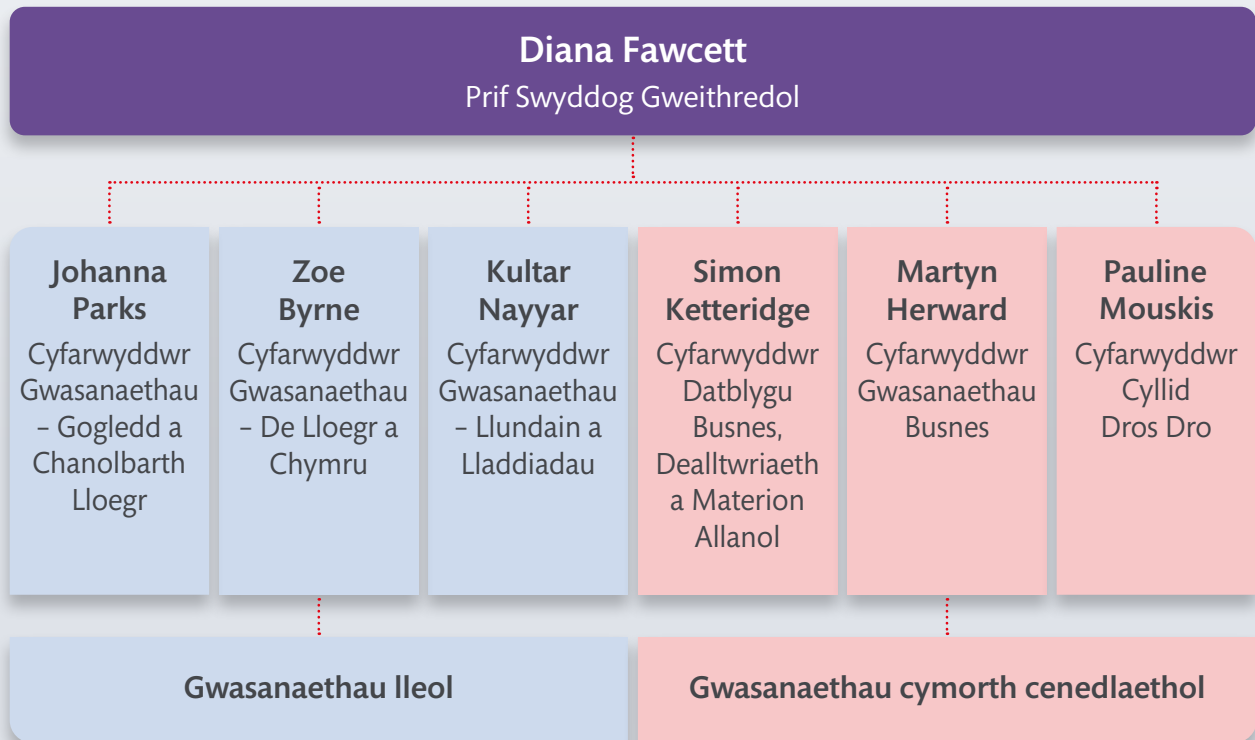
Diana Fawcett
Prif Swyddog Gweithredol

Johanna Parks
Cyfarwyddwr Gwasanaethau – Gogledd a Chanolbarth Lloegr

Zoe Byrne
Cyfarwyddwr Gwasanaethau – De Lloegr a Chymru

Kultar Nayyar
Cyfarwyddwr Gwasanaethau – Llundain a Lladdiadau

Simon Ketteridge
Cyfarwyddwr Datblygu Busnes, Dealltwriaeth a Materion Allanol

Martyn Herward
Cyfarwyddwr Gwasanaethau Busnes

Pauline Mouskis
Cyfarwyddwr Cyllid Dros Dro

Gwasanaethau lleol

Gwasanaethau cymorth cenedlaethol